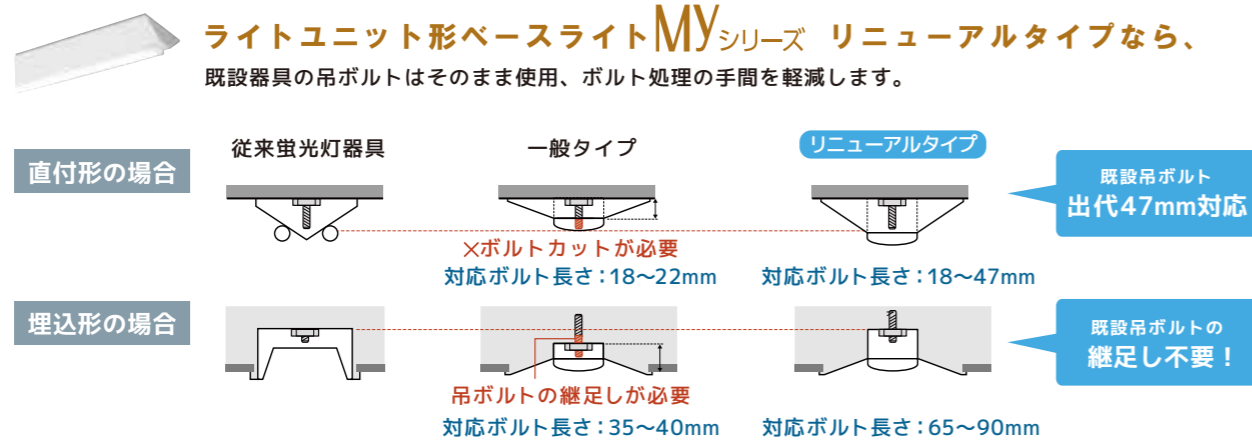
ライトユニット形ベースライトMYシリーズ リニューアルタイプなら、
既設器具の吊ボルトはそのまま使用、ボルト処理の手間を軽減します。

従来蛍光灯器具 一般タイプ リニューアルタイプ

直付形の場合

×ボルトカットが必要
対応ボルト長さ：18〜22mm 対応ボルト長さ：18〜47mm

既設吊ボルト
出代47mm対応

埋込形の場合

吊ボルトの継足しが必要
対応ボルト長さ：35〜40mm 対応ボルト長さ：65〜90mm

既設吊ボルトの
継足し不要！